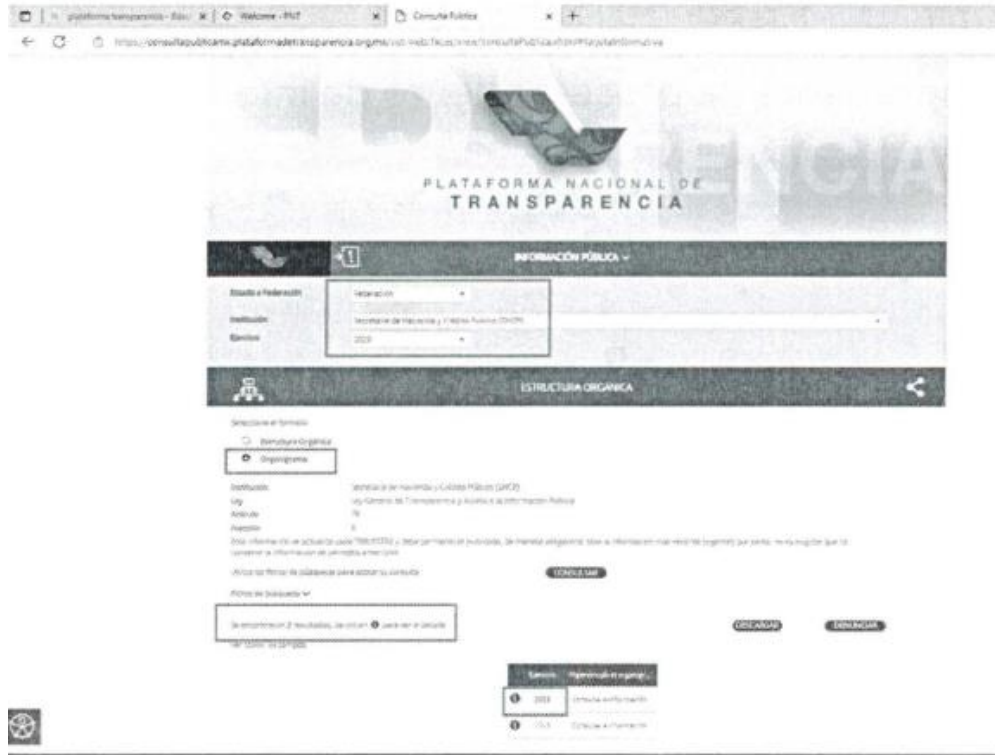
plataforma transparencia - Bús | Welcome - PNT | Consulta Pública

https://consultapublicamx.plataformadetransparencia.org.mx/vut-web/faces/view/consultaPublica.xhtml#tarjetaInformativa

PLATAFORMA NACIONAL DE TRANSPARENCIA

INFORMACIÓN PÚBLICA

Estado o Federación: Federación
Institución: Secretaría de Hacienda y Crédito Público (SHCP)
Ejercicio: 2023

ESTRUCTURA ORGÁNICA

Selecciona el formato:
Estructura Orgánica
Organigrama

Institución: Secretaría de Hacienda y Crédito Público (SHCP)
Ley: Ley General de Transparencia y Acceso a la Información Pública
Artículo: 70
Fracción: II
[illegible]

Utiliza los filtros de búsqueda para acotar tu consulta CONSULTAR

Filtros de búsqueda

Se encontraron 2 resultados, da clic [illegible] para ver el detalle

DESCARGAR DENUNCIAR

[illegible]

| Ejercicio | Hipervínculo al organigrama |
|---|---|
| 2023 | Consulta la información |
| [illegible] | Consulta la información |